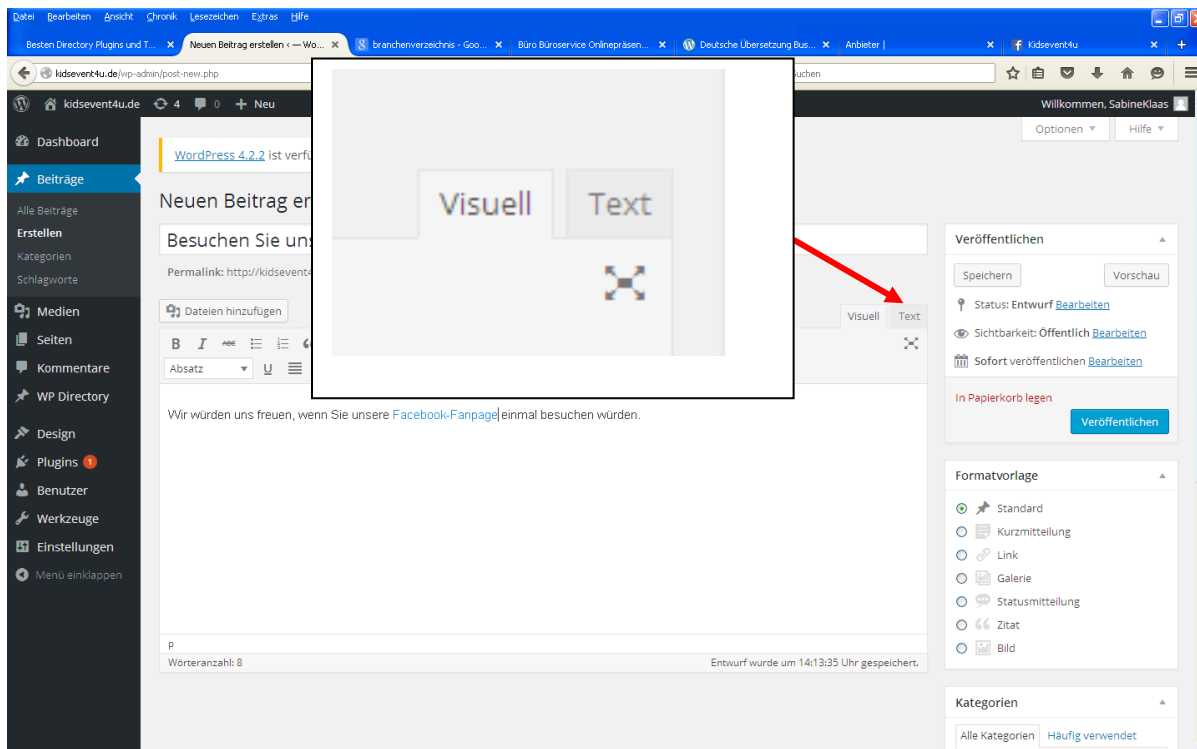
Datei Bearbeiten Ansicht Chronik Lesezeichen Extras Hilfe

Besten Directory Plugins und T... ×
Neuen Beitrag erstellen ‹ — Wo... ×
branchenverzeichnis - Goo... ×
Büro Büroservice Onlinepräsen... ×
Deutsche Übersetzung Bus... ×
Anbieter | ×
Kidsevent4u ×
+

kidsevent4u.de/wp-admin/post-new.php

uchen

kidsevent4u.de 4 0 + Neu

Willkommen, SabineKlaas

Optionen ▼ Hilfe ▼

Dashboard
Beiträge
Alle Beiträge
Erstellen
Kategorien
Schlagworte
Medien
Seiten
Kommentare
WP Directory
Design
Plugins 1
Benutzer
Werkzeuge
Einstellungen
Menü einklappen

WordPress 4.2.2 ist verfü

Neuen Beitrag er

Besuchen Sie uns

Permalink: http://kidsevent4

Dateien hinzufügen

Visuell Text

Visuell Text

B I

Absatz U

Wir würden uns freuen, wenn Sie unsere Facebook-Fanpage einmal besuchen würden.

p

Wörteranzahl: 8

Entwurf wurde um 14:13:35 Uhr gespeichert.

Veröffentlichen

Speichern Vorschau

Status: Entwurf Bearbeiten

Sichtbarkeit: Öffentlich Bearbeiten

Sofort veröffentlichen Bearbeiten

In Papierkorb legen

Veröffentlichen

Formatvorlage

Standard
Kurzmitteilung
Link
Galerie
Statusmitteilung
Zitat
Bild

Kategorien

Alle Kategorien Häufig verwendet